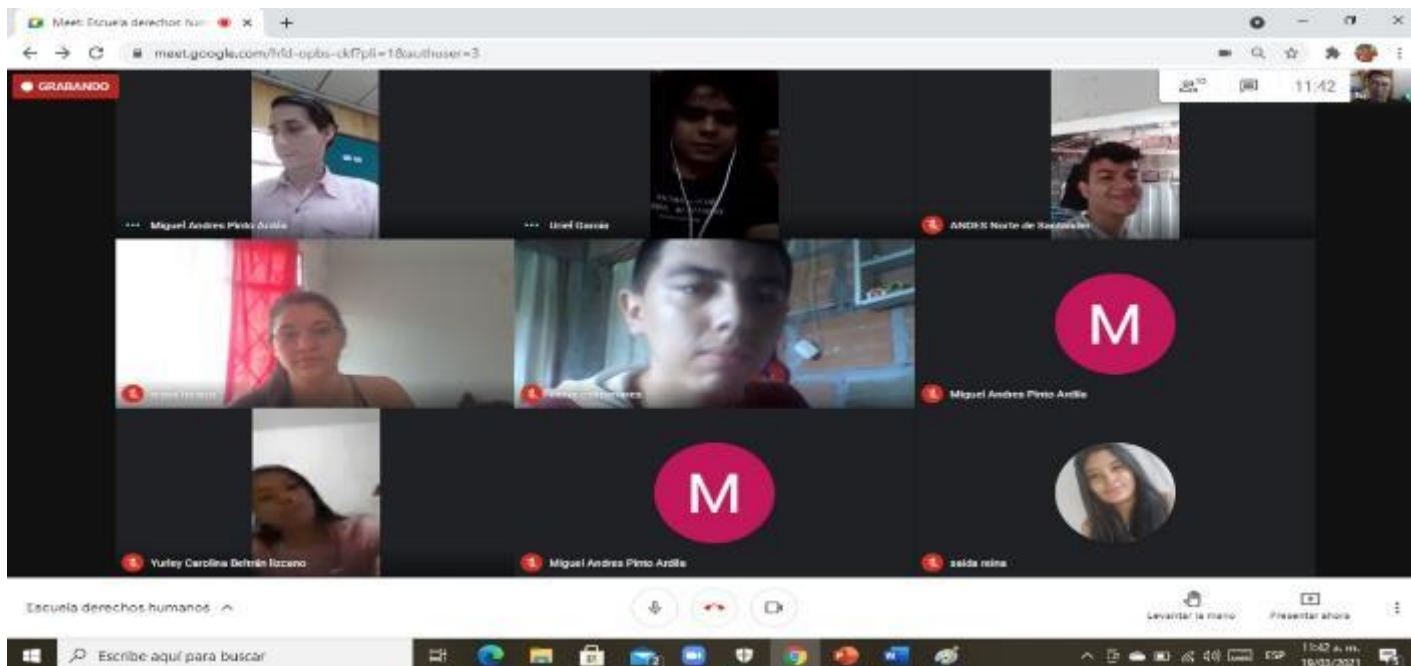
Meet: Escuela derechos hu

meet.google.com/hfd-opbs-ckf?pli=1&authuser=3

GRABANDO

11:42

Miguel Andres Pinto Ardila

Uriel Garcia

ANDES Norte de Santander

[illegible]

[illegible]

M

Miguel Andres Pinto Ardila

Yurley Carolina Beltrán lizcano

M

Miguel Andres Pinto Ardila

saida mina

Escuela derechos humanos ^

Levantar la mano

Presentar ahora

Escribe aquí para buscar

ESP

11:42 a. m.

19/03/2021